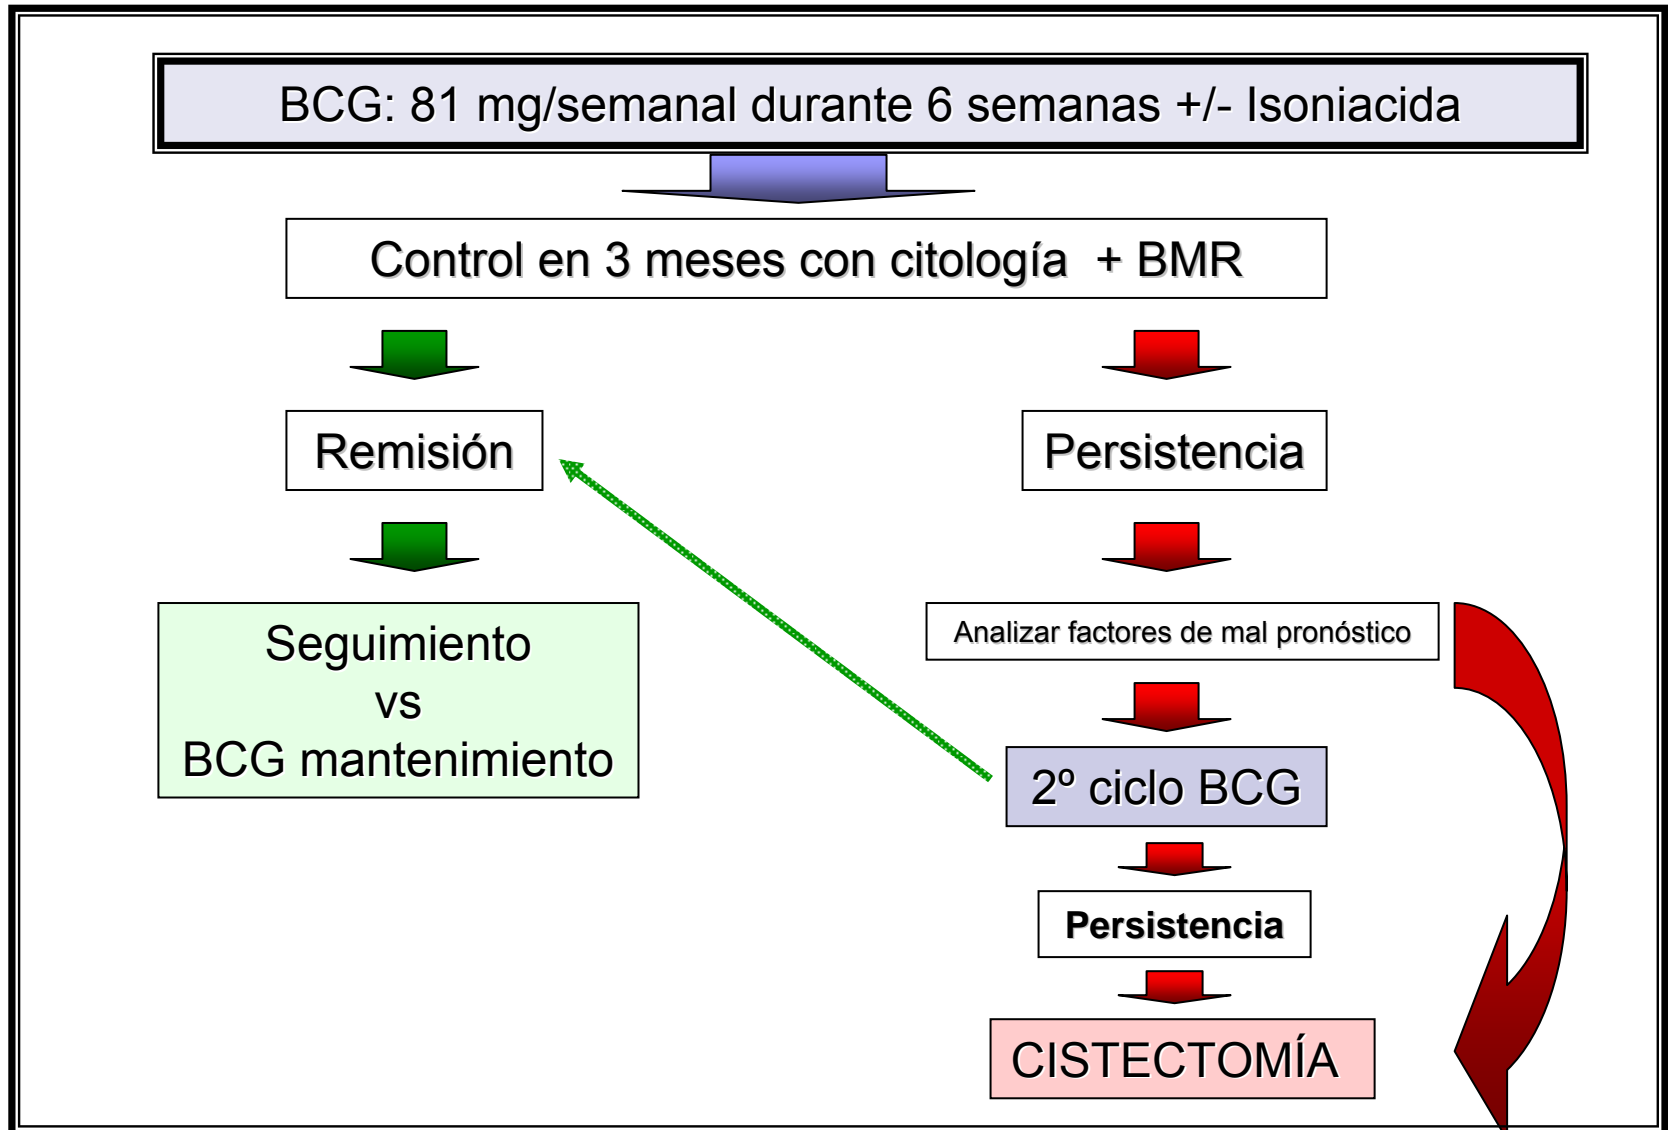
BCG: 81 mg/semanal durante 6 semanas +/- Isoniacida

Control en 3 meses con citología + BMR

Remisión

Persistencia

Seguimiento
vs
BCG mantenimiento

Analizar factores de mal pronóstico

2º ciclo BCG

Persistencia

CISTECTOMÍA